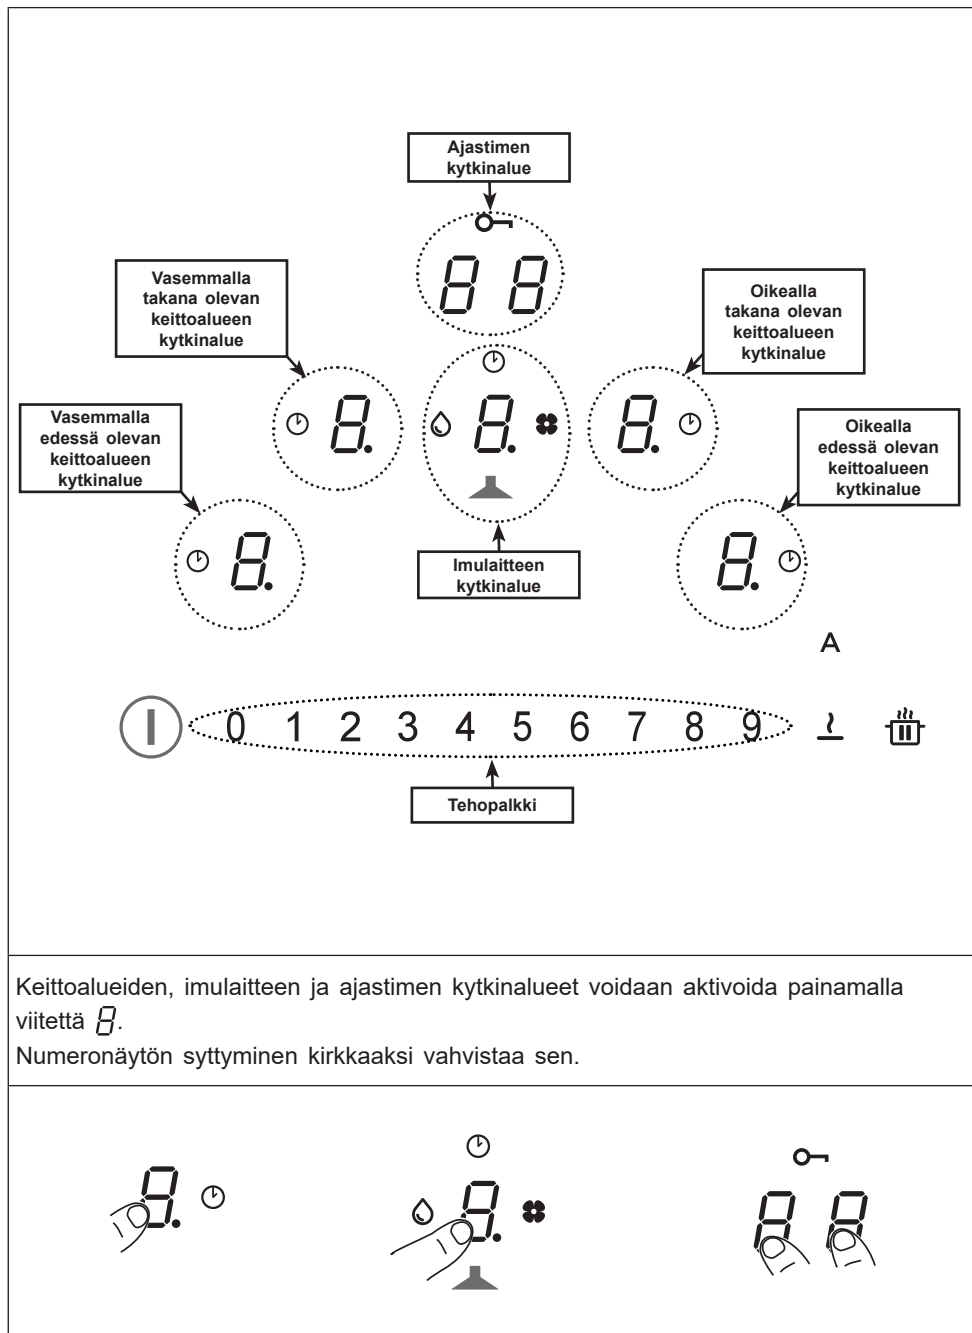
Ajastimen kytkinalue

88

Vasemmalla takana olevan keittoalueen kytkinalue

8.

8.

Oikealla takana olevan keittoalueen kytkinalue

8.

Vasemmalla edessä olevan keittoalueen kytkinalue

8.

Oikealla edessä olevan keittoalueen kytkinalue

8.

Imulaitteen kytkinalue

A

0 1 2 3 4 5 6 7 8 9

Tehopalkki

Keittoalueiden, imulaitteen ja ajastimen kytkinalueet voidaan aktivoida painamalla viitettä $8$.
Numeronäytön syttyminen kirkkaaksi vahvistaa sen.

8.

8.

88